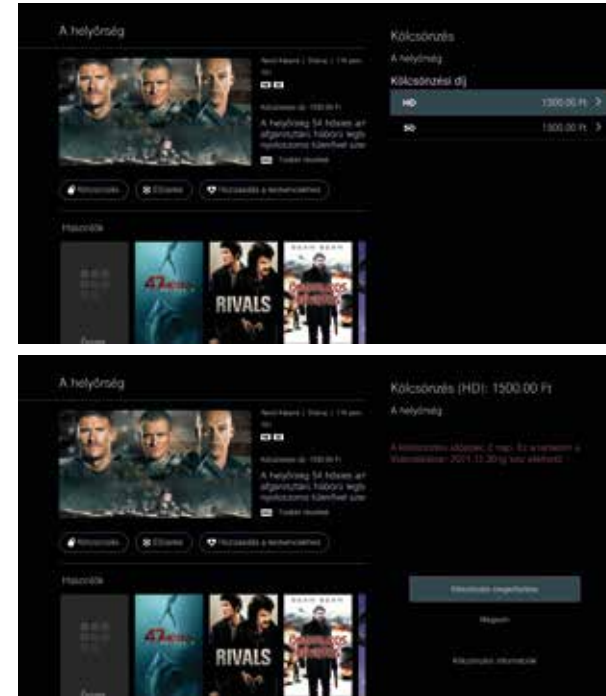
A helyőrség

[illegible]

HD SD

Kölcsönzési díj: 1500.00 Ft

A helyőrség 54 hősies ar afganisztáni háború legn nyolcórányi tűzharcot szen

Tovább olvasok

Kölcsönzés

Előzetes

Hozzáadás a kedvencekhez

Hasonlók

Összes

47

RIVALS

Kölcsönzés

A helyőrség

Kölcsönzési díj

HD 1500.00 Ft >

SD 1000.00 Ft >

A helyőrség

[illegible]

HD SD

Kölcsönzési díj: 1500.00 Ft

A helyőrség 54 hősies ar afganisztáni háború legn nyolcórányi tűzharcot szen

Tovább olvasok

Kölcsönzés

Előzetes

Hozzáadás a kedvencekhez

Hasonlók

Összes

47

RIVALS

Kölcsönzés (HD): 1500.00 Ft

A helyőrség

A kölcsönzési időtartam 2 nap. Ez a tartalom a Kölcsönzéseim 2021.12.30-ig lesz elérhető.

Kölcsönzés megerősítése

Mégsem

Kölcsönzési információk